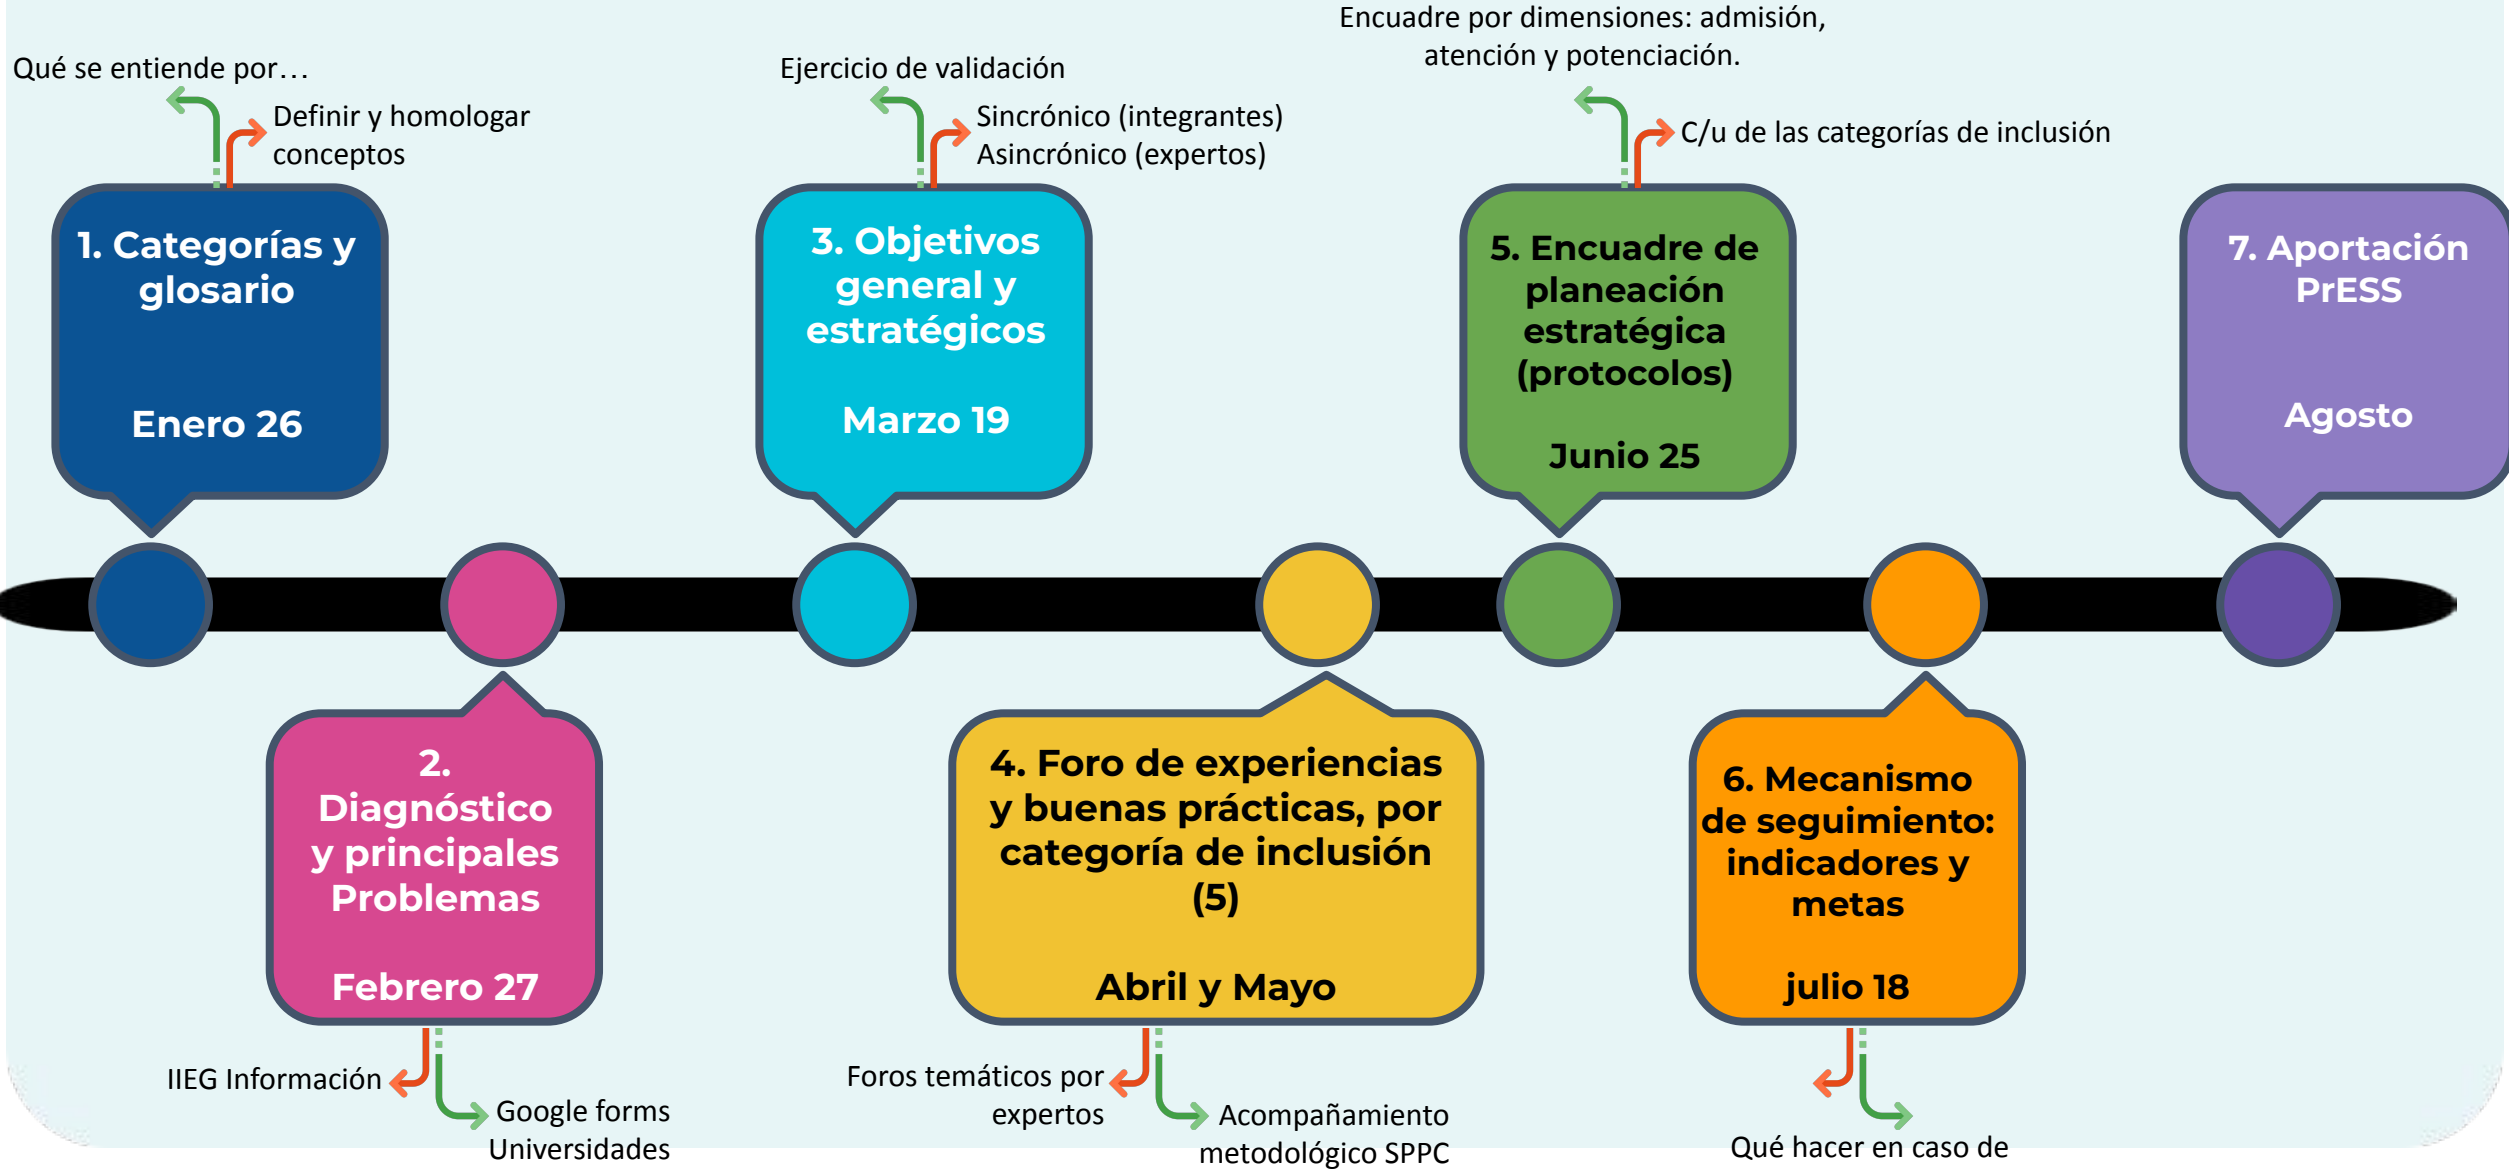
Qué se entiende por…

Definir y homologar conceptos

1. Categorías y glosario

Enero 26

Ejercicio de validación

Sincrónico (integrantes)
Asincrónico (expertos)

3. Objetivos general y estratégicos

Marzo 19

Encuadre por dimensiones: admisión, atención y potenciación.

C/u de las categorías de inclusión

5. Encuadre de planeación estratégica (protocolos)

Junio 25

7. Aportación PrESS

Agosto

2. Diagnóstico y principales Problemas

Febrero 27

IIEG Información

Google forms Universidades

4. Foro de experiencias y buenas prácticas, por categoría de inclusión (5)

Abril y Mayo

Foros temáticos por expertos

Acompañamiento metodológico SPPC

6. Mecanismo de seguimiento: indicadores y metas

julio 18

Qué hacer en caso de